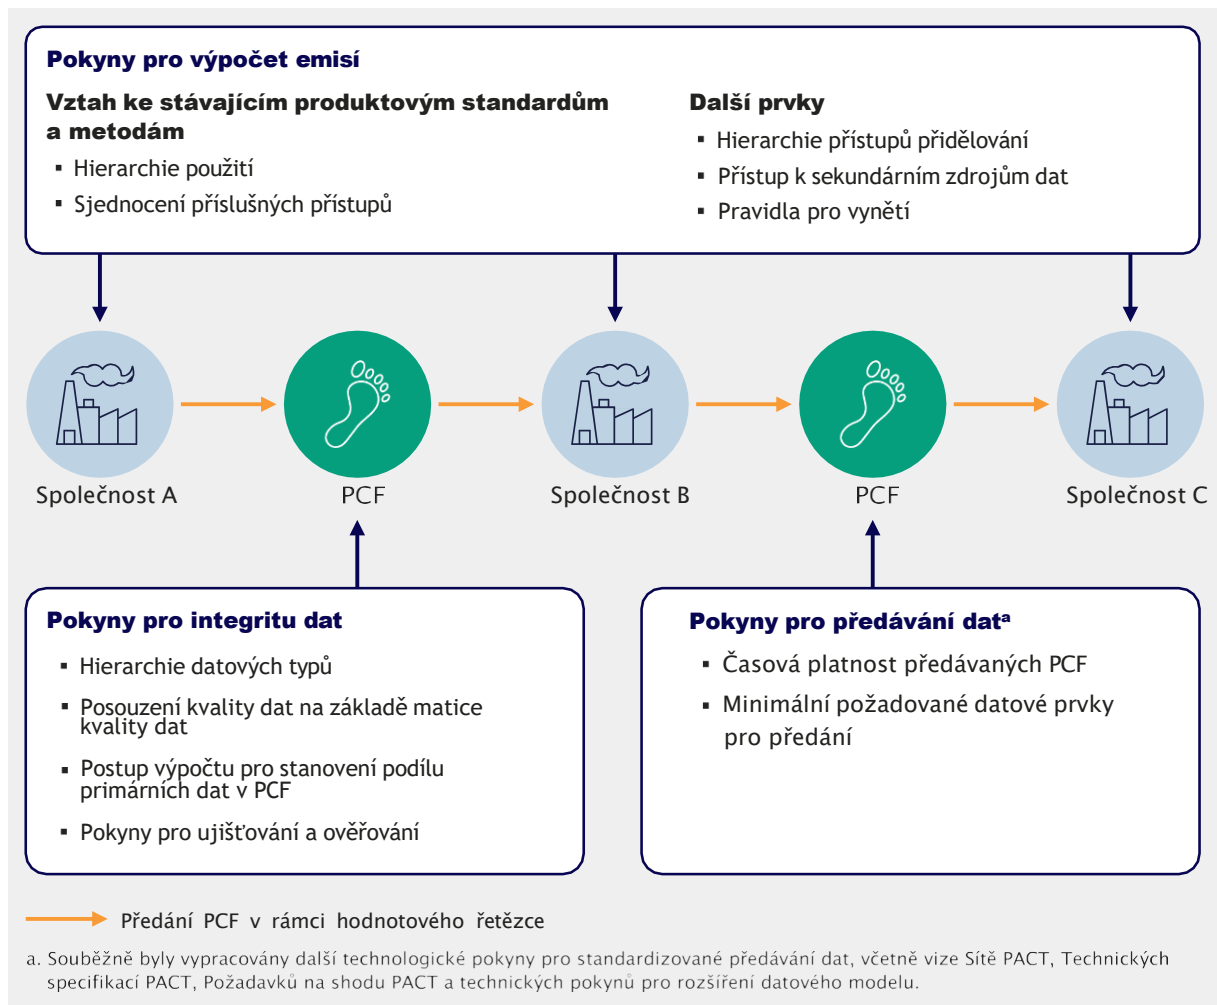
Pokyny pro výpočet emisí

Vztah ke stávajícím produktovým standardům a metodám

- Hierarchie použití
- Sjednocení příslušných přístupů

Další prvky

- Hierarchie přístupů přidělování
- Přístup k sekundárním zdrojům dat
- Pravidla pro vynětí

Společnost A

PCF

Společnost B

PCF

Společnost C

Pokyny pro integritu dat

- Hierarchie datových typů
- Posouzení kvality dat na základě matice kvality dat
- Postup výpočtu pro stanovení podílu primárních dat v PCF
- Pokyny pro ujišťování a ověřování

Pokyny pro předávání dat$^{a}$

- Časová platnost předávaných PCF
- Minimální požadované datové prvky pro předání

Předání PCF v rámci hodnotového řetězce

a. Souběžně byly vypracovány další technologické pokyny pro standardizované předávání dat, včetně vize Sítě PACT, Technických specifikací PACT, Požadavků na shodu PACT a technických pokynů pro rozšíření datového modelu.